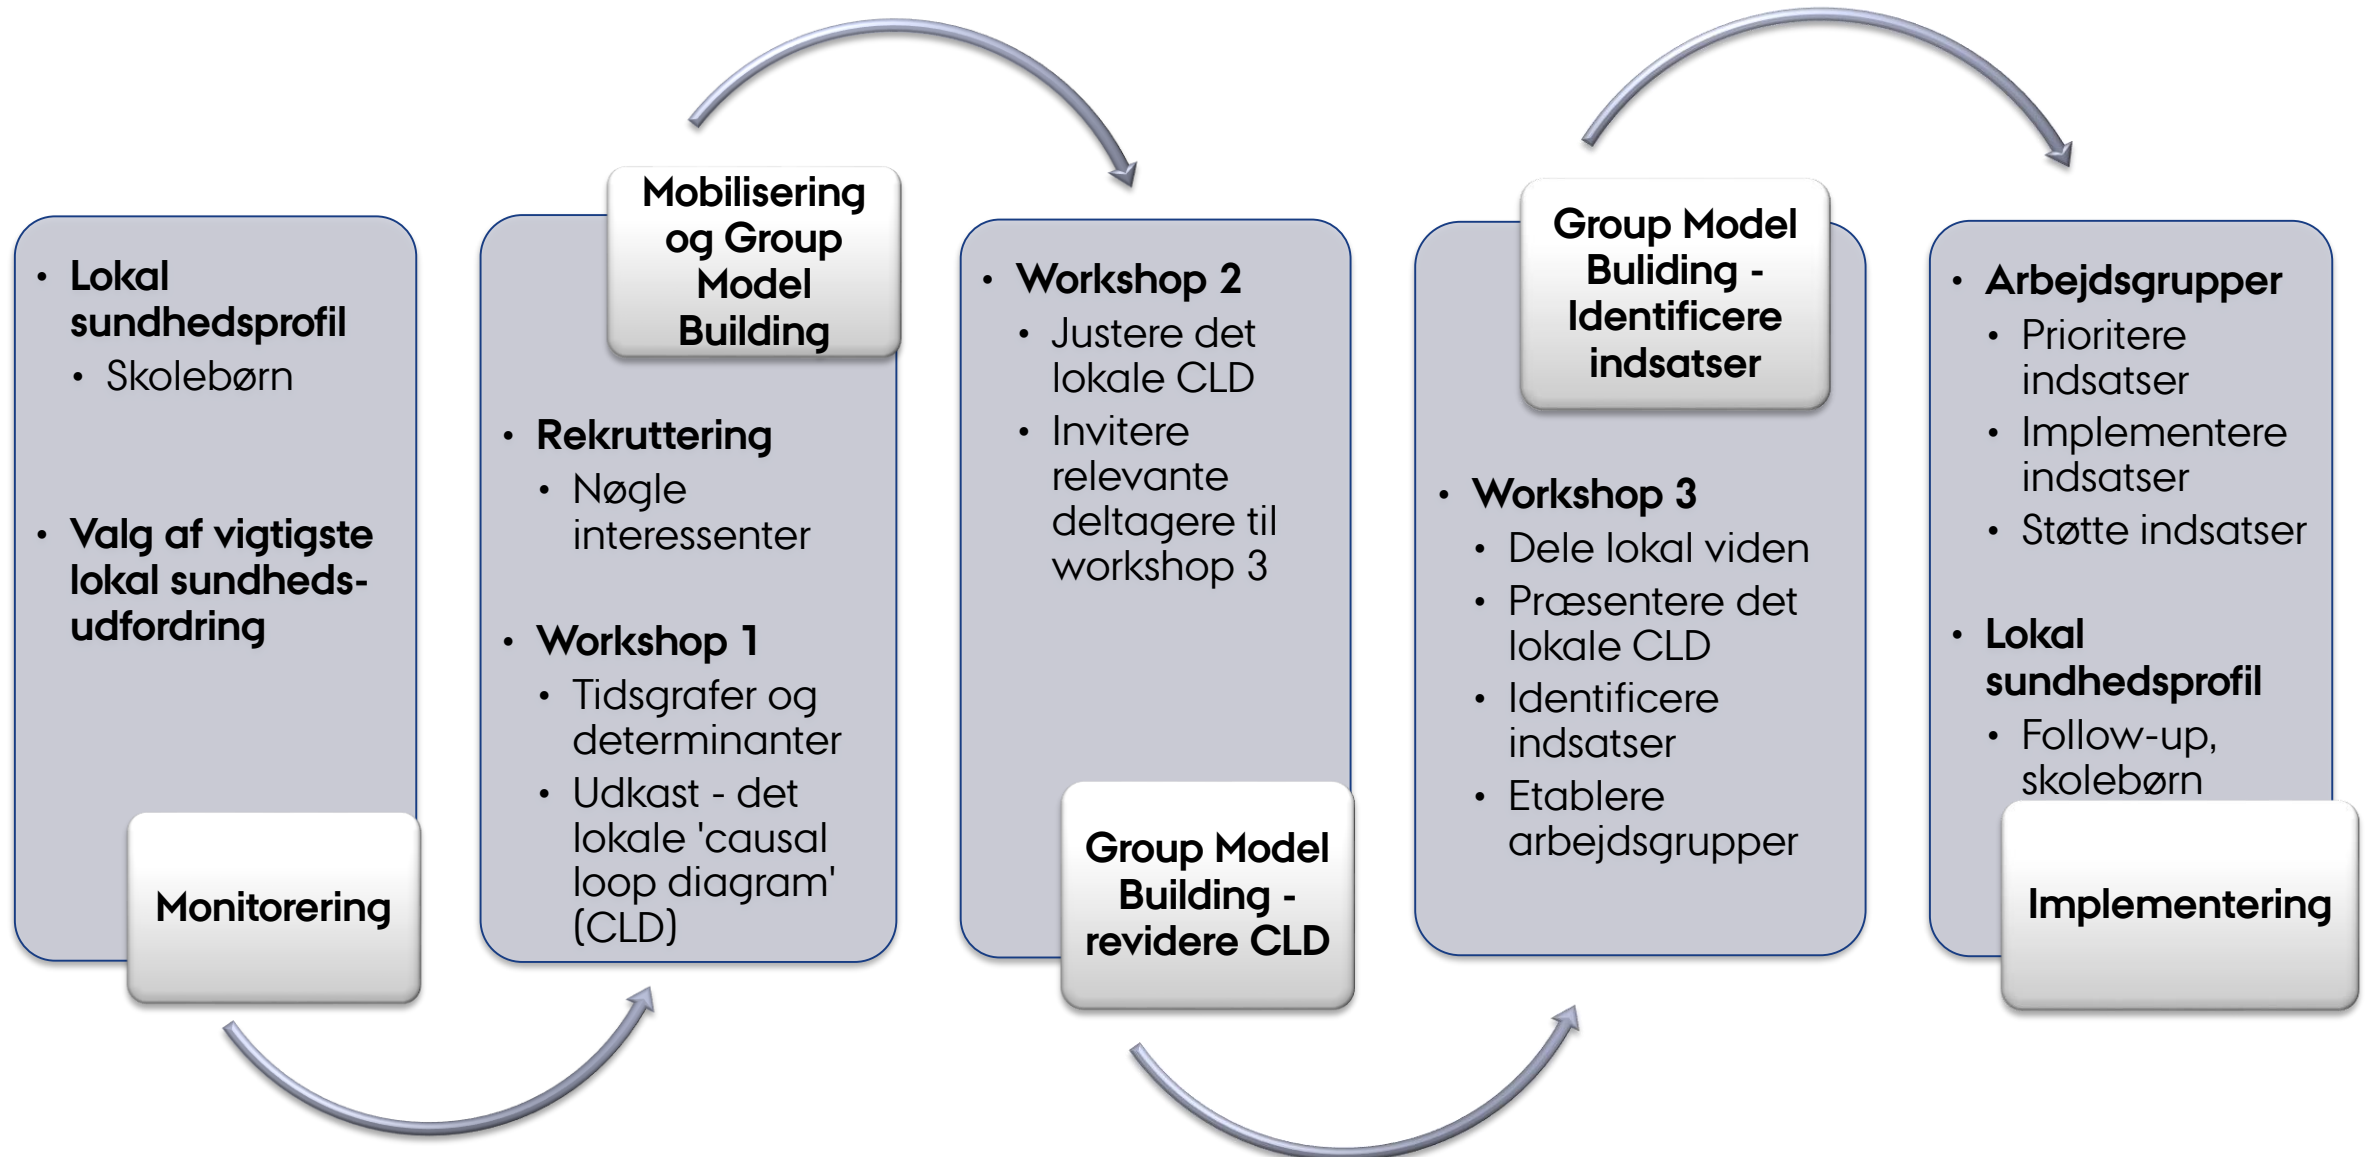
- Lokal sundhedsprofil
  - Skolebørn
- Valg af vigtigste lokal sundheds-udfordring

Monitorering

Mobilisering og Group Model Building

- Rekruttering
  - Nøgle interessenter
- Workshop 1
  - Tidsgrafer og determinanter
  - Udkast - det lokale 'causal loop diagram' (CLD)

- Workshop 2
  - Justere det lokale CLD
  - Invitere relevante deltagere til workshop 3

Group Model Building - revidere CLD

Group Model Buliding - Identificere indsatser

- Workshop 3
  - Dele lokal viden
  - Præsentere det lokale CLD
  - Identificere indsatser
  - Etablere arbejdsgrupper

- Arbejdsgrupper
  - Prioritere indsatser
  - Implementere indsatser
  - Støtte indsatser
- Lokal sundhedsprofil
  - Follow-up, skolebørn

Implementering